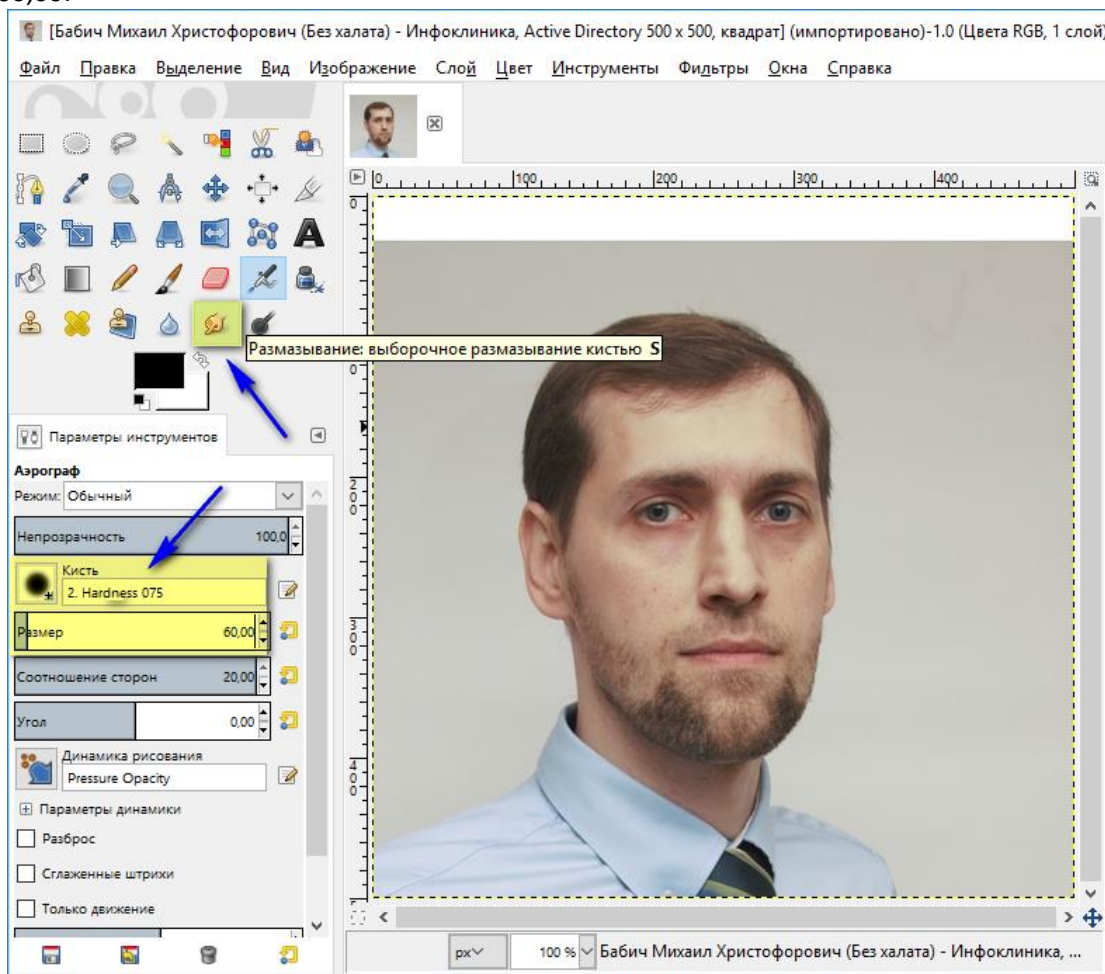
[Бабич Михаил Христофорович (Без халата) - Инфоклиника, Active Directory 500 x 500, квадрат] (импортировано)-1.0 (Цвета RGB, 1 слой)

Файл Правка Выделение Вид Изображение Слой Цвет Инструменты Фильтры Окна Справка

0 100 200 300 400

Размазывание: выборочное размазывание кистью S

Параметры инструментов

Аэрограф

Режим: Обычный

Непрозрачность 100,0

Кисть
2. Hardness 075

Размер 60,00

Соотношение сторон 20,00

Угол 0,00

Динамика рисования
Pressure Opacity

Параметры динамики

Разброс

Сглаженные штрихи

Только движение

px 100 % Бабич Михаил Христофорович (Без халата) - Инфоклиника, ...